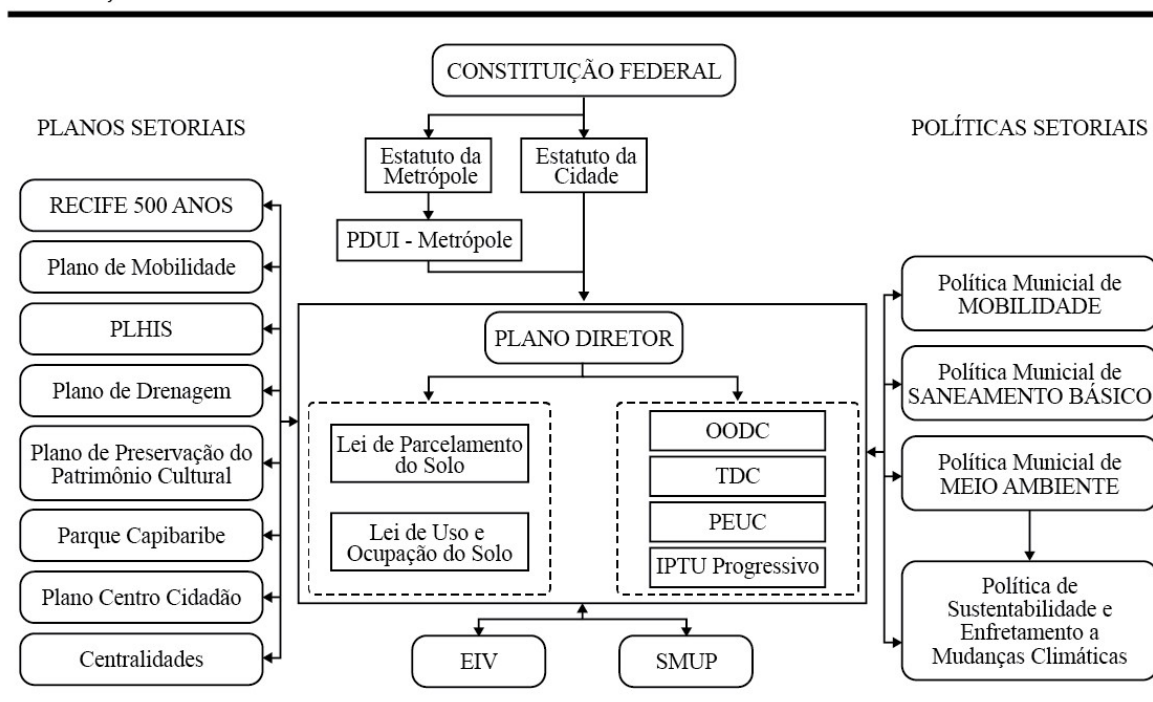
CONSTITUIÇÃO FEDERAL

PLANOS SETORIAIS

POLÍTICAS SETORIAIS

Estatuto da Metrópole

Estatuto da Cidade

PDUI - Metrópole

RECIFE 500 ANOS

Plano de Mobilidade

PLHIS

Plano de Drenagem

Plano de Preservação do Patrimônio Cultural

Parque Capibaribe

Plano Centro Cidadão

Centralidades

PLANO DIRETOR

Lei de Parcelamento do Solo

Lei de Uso e Ocupação do Solo

OODC

TDC

PEUC

IPTU Progressivo

EIV

SMUP

Política Municial de MOBILIDADE

Política Municial de SANEAMENTO BÁSICO

Política Municial de MEIO AMBIENTE

Política de Sustentabilidade e Enfretamento a Mudanças Climáticas